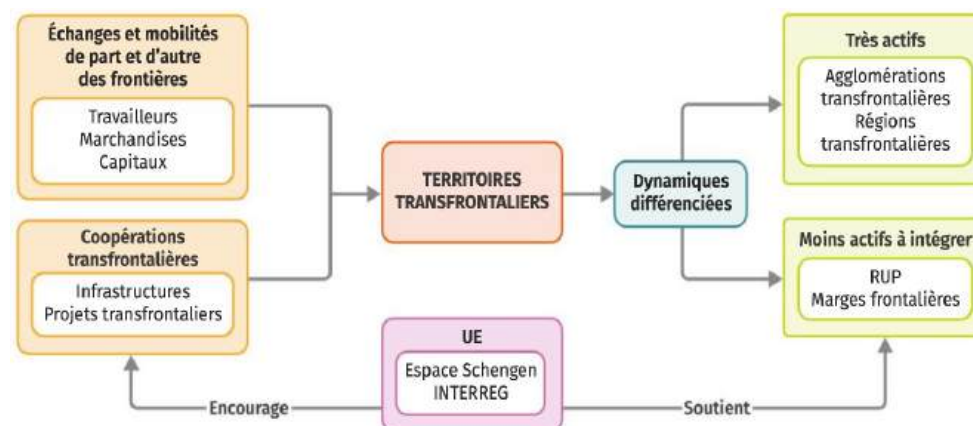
Échanges et mobilités de part et d'autre des frontières

Travailleurs
Marchandises
Capitaux

Coopérations transfrontalières

Infrastructures
Projets transfrontaliers

TERRITOIRES TRANSFRONTALIERS

Dynamiques différenciées

Très actifs

Agglomérations transfrontalières
Régions transfrontalières

Moins actifs à intégrer

RUP
Marges frontalières

UE

Espace Schengen
INTERREG

Encourage

Soutient